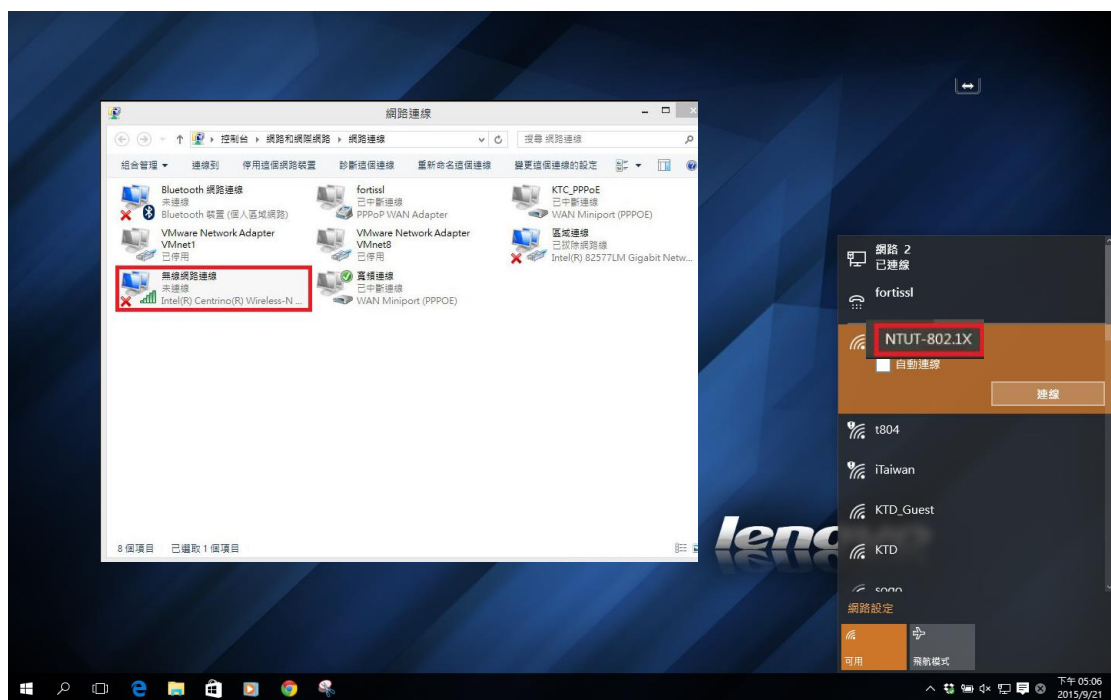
網路連線

控制台 ▸ 網路和網際網路 ▸ 網路連線

搜尋 網路連線

組合管理 ▾ 連線到 停用這個網路裝置 診斷這個連線 重新命名這個連線 變更這個連線的設定

Bluetooth 網路連線
未連線
Bluetooth 裝置 (個人區域網路)

fortissl
已中斷連線
PPPoP WAN Adapter

KTC_PPPoE
已中斷連線
WAN Miniport (PPPOE)

VMware Network Adapter VMnet1
已停用

VMware Network Adapter VMnet8
已停用

區域連線
已拔除網路線
Intel(R) 82577LM Gigabit Netw...

無線網路連線
未連線
Intel(R) Centrino(R) Wireless-N ...

寬頻連線
已中斷連線
WAN Miniport (PPPOE)

8 個項目 已選取 1 個項目

lenovo

網路 2
已連線

fortissl

NTUT-802.1X
自動連線
連線

t804

iTaiwan

KTD_Guest

KTD

sogo

網路設定

可用

飛航模式

下午 05:06
2015/9/21